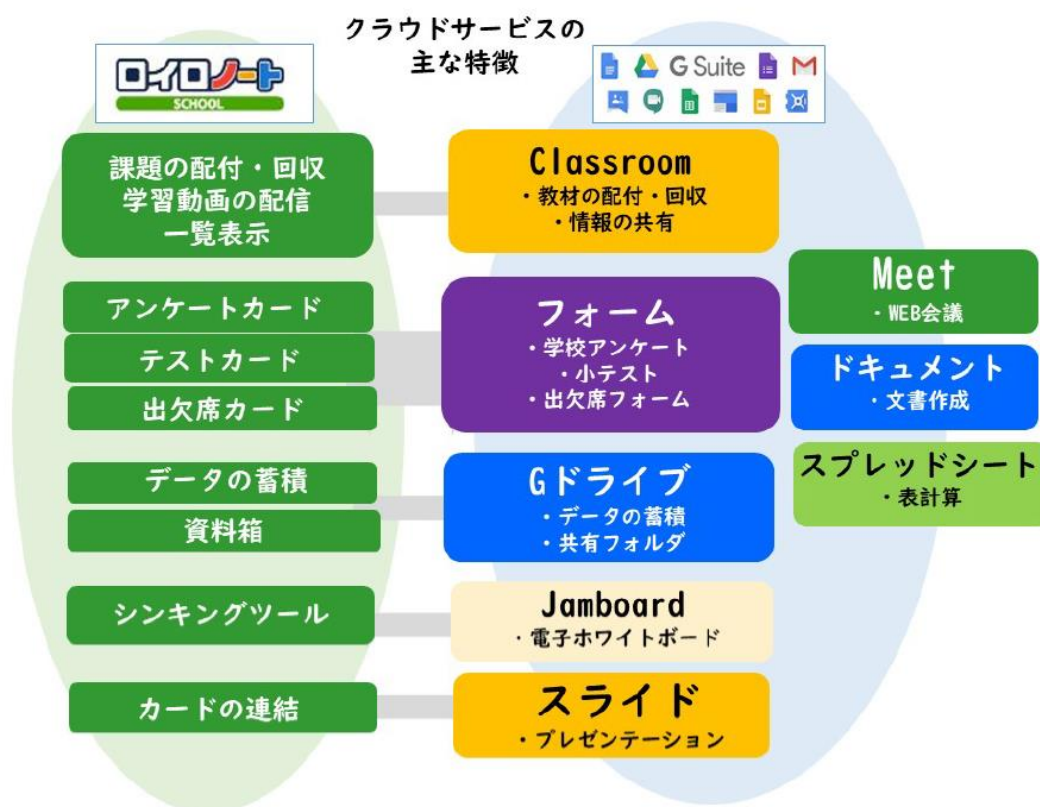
クラウドサービスの
主な特徴

ロイロノート
SCHOOL

G Suite

課題の配付・回収
学習動画の配信
一覧表示

Classroom
・教材の配付・回収
・情報の共有

アンケートカード
テストカード
出欠席カード

フォーム
・学校アンケート
・小テスト
・出欠席フォーム

Meet
・WEB会議

ドキュメント
・文書作成

スプレッドシート
・表計算

データの蓄積
資料箱

Gドライブ
・データの蓄積
・共有フォルダ

シンキングツール

Jamboard
・電子ホワイトボード

カードの連結

スライド
・プレゼンテーション